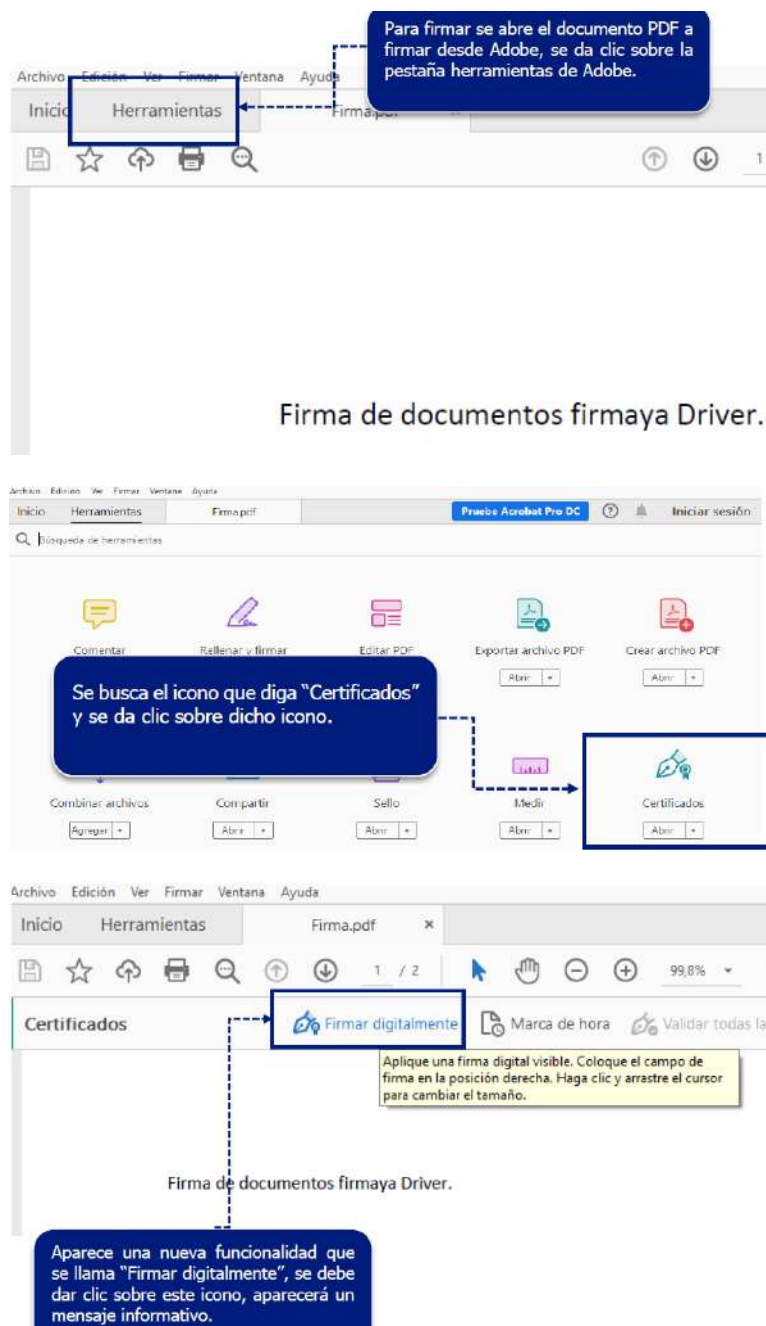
Para firmar se abre el documento PDF a firmar desde Adobe, se da clic sobre la pestaña herramientas de Adobe.

Archivo Edición Ver Firmar Ventana Ayuda

Inicio Herramientas Firma.pdf

1

Firma de documentos firmaya Driver.

Archivo Edición Ver Firmar Ventana Ayuda

Inicio Herramientas Firma.pdf Pruebe Acrobat Pro DC Iniciar sesión

Búsqueda de herramientas

Comentar Rellenar y firmar Editar PDF Exportar archivo PDF Crear archivo PDF

Abrir Abrir

Se busca el icono que diga "Certificados" y se da clic sobre dicho icono.

Combinar archivos Compartir Sello Medir Certificados

Agregar Abrir Abrir Abrir Abrir

Archivo Edición Ver Firmar Ventana Ayuda

Inicio Herramientas Firma.pdf ×

1 / 2 99,8%

Certificados Firmar digitalmente Marca de hora Validar todas la

Aplique una firma digital visible. Coloque el campo de firma en la posición derecha. Haga clic y arrastre el cursor para cambiar el tamaño.

Firma de documentos firmaya Driver.

Aparece una nueva funcionalidad que se llama "Firmar digitalmente", se debe dar clic sobre este icono, aparecerá un mensaje informativo.